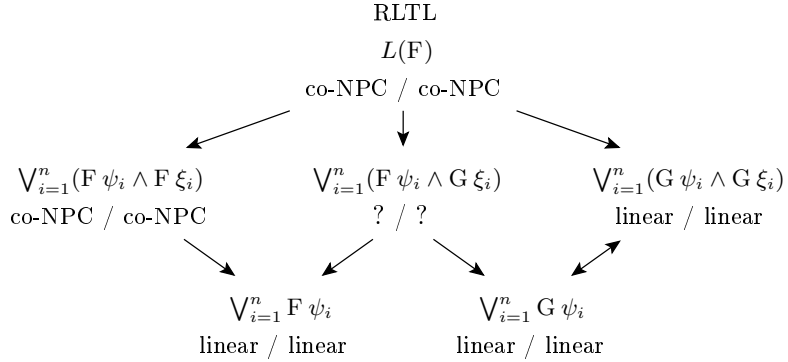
RLTL

$L(\mathrm{F})$

co-NPC / co-NPC

$\bigvee_{i=1}^{n}(\mathrm{F}\,\psi_i \wedge \mathrm{F}\,\xi_i)$
co-NPC / co-NPC

$\bigvee_{i=1}^{n}(\mathrm{F}\,\psi_i \wedge \mathrm{G}\,\xi_i)$
? / ?

$\bigvee_{i=1}^{n}(\mathrm{G}\,\psi_i \wedge \mathrm{G}\,\xi_i)$
linear / linear

$\bigvee_{i=1}^{n}\mathrm{F}\,\psi_i$
linear / linear

$\bigvee_{i=1}^{n}\mathrm{G}\,\psi_i$
linear / linear